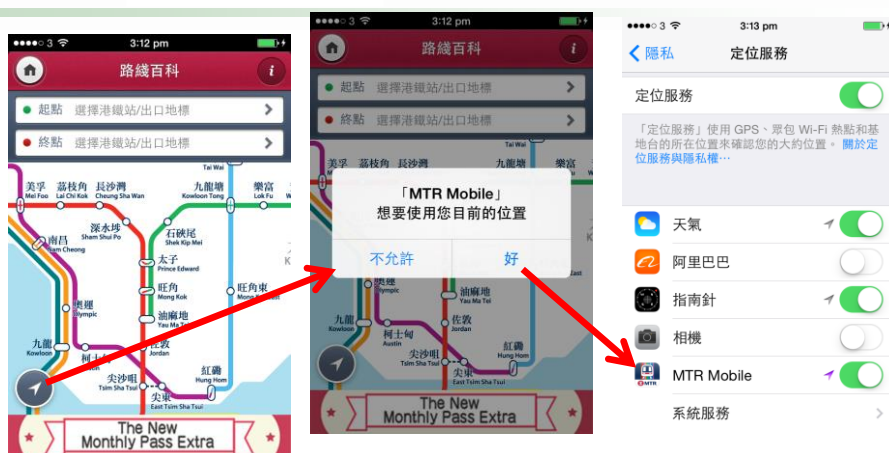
●●●●○ 3 3:12 pm

路綫百科

i

起點 選擇港鐵站/出口地標 >

終點 選擇港鐵站/出口地標 >

Tai Wai

美孚 Mei Foo

荔枝角 Lai Chi Kok

長沙灣 Cheung Sha Wan

九龍塘 Kowloon Tong

樂富 Lok Fu

深水埗 Sham Shui Po

石硤尾 Shek Kip Mei

南昌 Nam Cheong

太子 Prince Edward

旺角 Mong Kok

旺角東 Mong Kok East

奧運 Olympic

油麻地 Yau Ma Tei

九龍 Kowloon

柯士甸

佐敦 Jordan

紅磡 Hung Hom

尖沙咀 Tsim Sha Tsui

尖東 East Tsim Sha Tsui

The New Monthly Pass Extra

●●●●○ 3 3:12 pm

路綫百科

i

起點 選擇港鐵站/出口地標 >

終點 選擇港鐵站/出口地標 >

美孚 荔枝角 長沙灣

「MTR Mobile」想要使用您目前的位置

不允許 好

奧運 Olympic

油麻地 Yau Ma Tei

九龍 Kowloon

柯士甸 Austin

佐敦 Jordan

紅磡 Hung Hom

尖沙咀 Tsim Sha Tsui

尖東 East Tsim Sha Tsui

The New Monthly Pass Extra

●●●●○ 3 3:13 pm

< 隱私 定位服務

定位服務

「定位服務」使用 GPS、眾包 Wi-Fi 熱點和基地台的所在位置來確認您的大約位置。關於定位服務與隱私權⋯

天氣

阿里巴巴

指南針

相機

MTR Mobile

系統服務 >